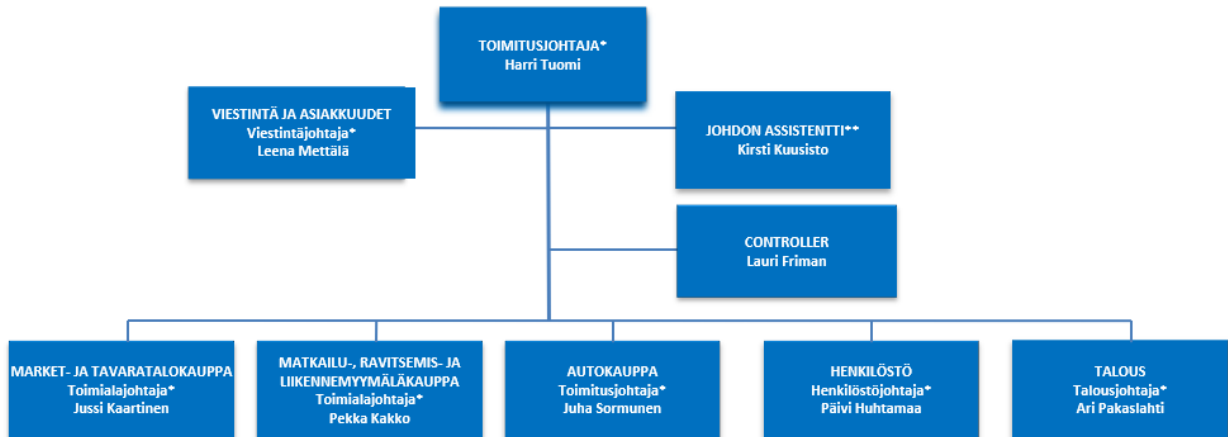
TOIMITUSJOHTAJA*
Harri Tuomi

VIESTINTÄ JA ASIAKKUUDET
Viestintäjohtaja*
Leena Mettälä

JOHDON ASSISTENTTI**
Kirsti Kuusisto

CONTROLLER
Lauri Friman

MARKET- JA TAVARATALOKAUPPA
Toimialajohtaja*
Jussi Kaartinen

MATKAILU-, RAVITSEMIS- JA LIIKENNEMYYMÄLÄKAUPPA
Toimialajohtaja*
Pekka Kakko

AUTOKAUPPA
Toimitusjohtaja*
Juha Sormunen

HENKILÖSTÖ
Henkilöstöjohtaja*
Päivi Huhtamaa

TALOUS
Talousjohtaja*
Ari Pakaslahti